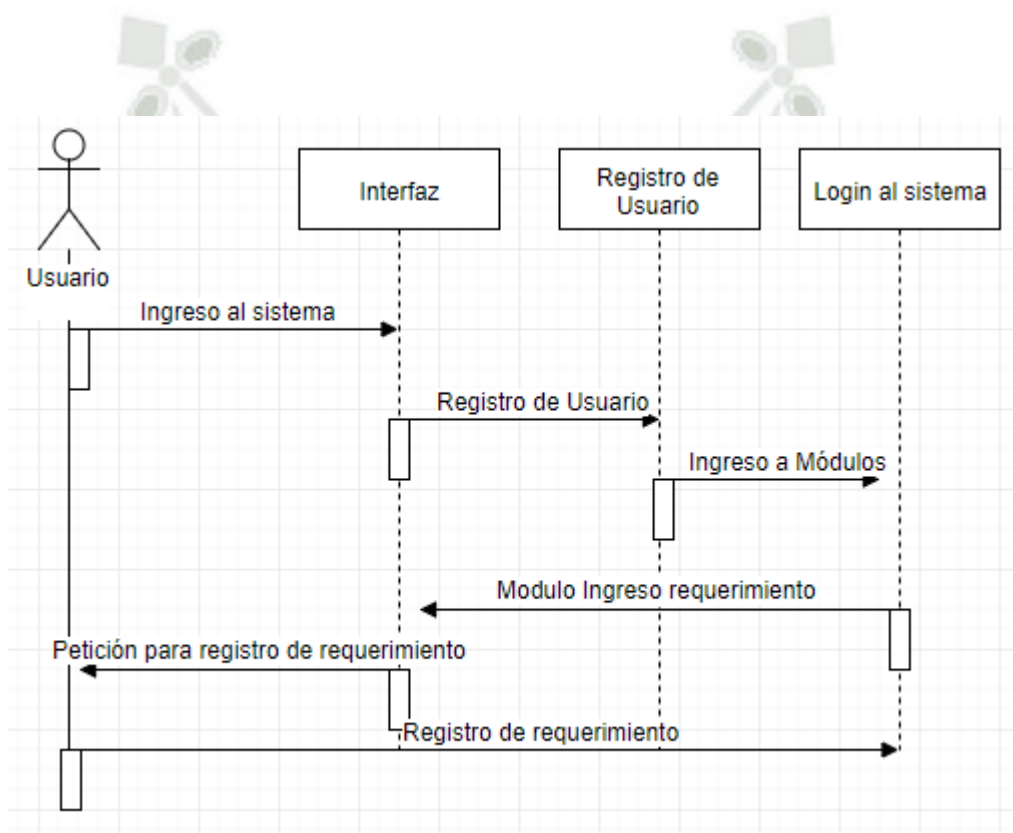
Usuario

Interfaz

Registro de Usuario

Login al sistema

Ingreso al sistema

Registro de Usuario

Ingreso a Módulos

Modulo Ingreso requerimiento

Petición para registro de requerimiento

Registro de requerimiento